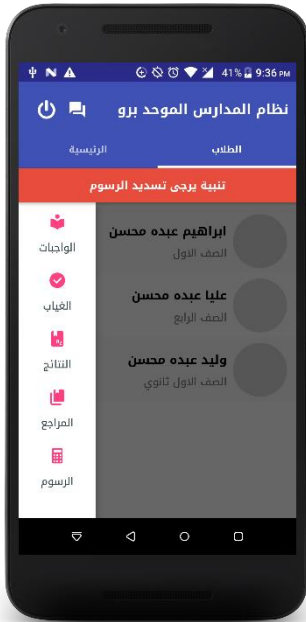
41% 9:36 PM

نظام المدارس الموحد برو

الطلاب
الرئيسية

تنبية يرجى تسديد الرسوم

ابراهيم عبده محسن
الصف الاول

عليا عبده محسن
الصف الرابع

وليد عبده محسن
الصف الاول ثانوي

الواجبات
الغياب
النتائج
المراجع
الرسوم